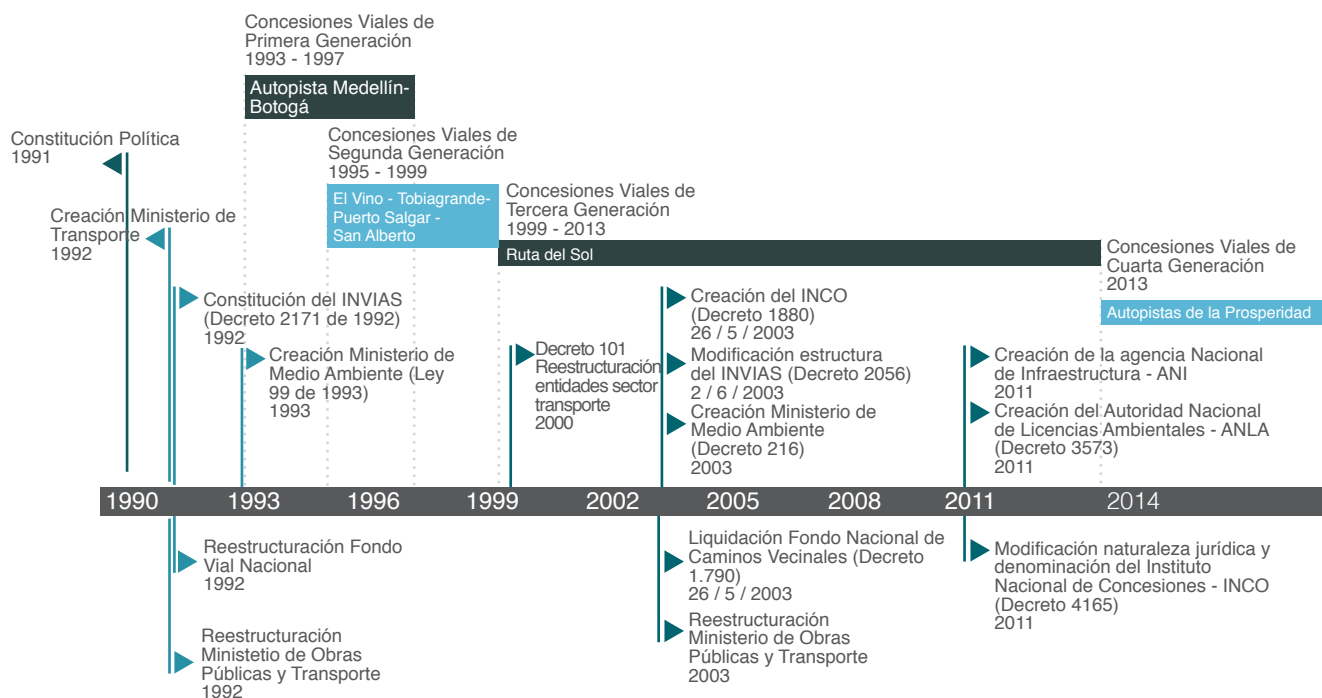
Concesiones Viales de Primera Generación
1993 - 1997

Autopista Medellín-Botogá

Constitución Política
1991

Concesiones Viales de Segunda Generación
1995 - 1999

El Vino - Tobiagrande-Puerto Salgar - San Alberto

Concesiones Viales de Tercera Generación
1999 - 2013

Ruta del Sol

Creación Ministerio de Transporte
1992

Concesiones Viales de Cuarta Generación
2013

Autopistas de la Prosperidad

Constitución del INVIAS (Decreto 2171 de 1992)
1992

Creación Ministerio de Medio Ambiente (Ley 99 de 1993)
1993

Decreto 101 Reestructuración entidades sector transporte
2000

Creación del INCO (Decreto 1880)
26 / 5 / 2003

Modificación estructura del INVIAS (Decreto 2056)
2 / 6 / 2003

Creación Ministerio de Medio Ambiente (Decreto 216)
2003

Creación de la agencia Nacional de Infraestructura - ANI
2011

Creación del Autoridad Nacional de Licencias Ambientales - ANLA (Decreto 3573)
2011

1990 1993 1996 1999 2002 2005 2008 2011 2014

Reestructuración Fondo Vial Nacional
1992

Reestructuración Ministetio de Obras Públicas y Transporte
1992

Liquidación Fondo Nacional de Caminos Vecinales (Decreto 1.790)
26 / 5 / 2003

Reestructuración Ministerio de Obras Públicas y Transporte
2003

Modificación naturaleza jurídica y denominación del Instituto Nacional de Concesiones - INCO (Decreto 4165)
2011